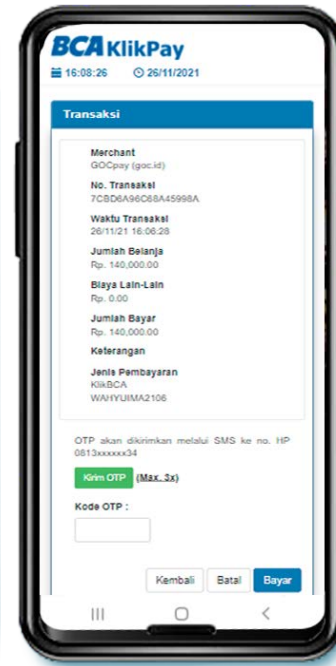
BCA KlikPay
16:08:26 26/11/2021

Transaksi

Merchant
GOCpay (goc.id)

No. Transaksi
7CBD6A96C68A45998A

Waktu Transaksi
26/11/21 16:06:28

Jumlah Belanja
Rp. 140,000.00

Biaya Lain-Lain
Rp. 0.00

Jumlah Bayar
Rp. 140,000.00

Keterangan

Jenis Pembayaran
KlikBCA
WAHYUIMA2106

OTP akan dikirimkan melalui SMS ke no. HP 0813xxxxxx34

Kirim OTP (Max. 3x)

Kode OTP :

Kembali Batal Bayar